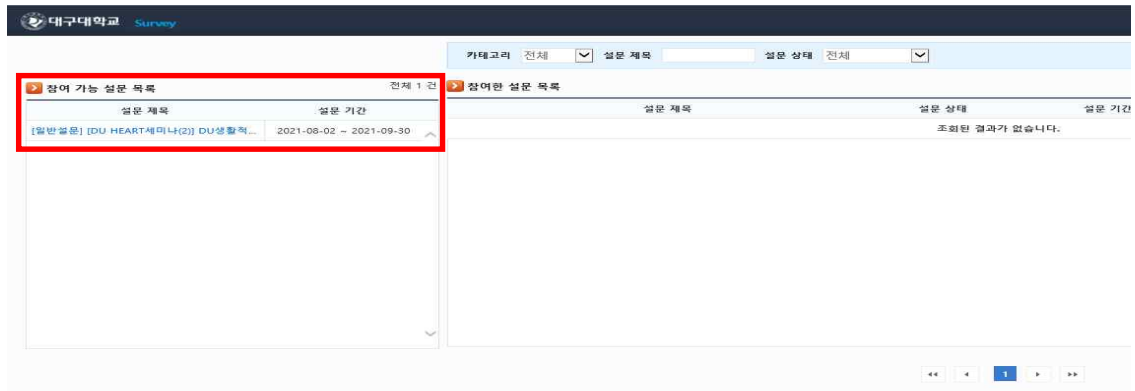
대구대학교 Survey

카테고리 전체 설문 제목 설문 상태 전체

참여 가능 설문 목록 전체 1 건

| 설문 제목 | 설문 기간 |
|---|---|
| [일반설문] [DU HEART세미나(2)] DU생활적... | 2021-08-02 ~ 2021-09-30 |

참여한 설문 목록

| 설문 제목 | 설문 상태 | 설문 기간 |
|---|---|---|
| | 조회된 결과가 없습니다. | |

1